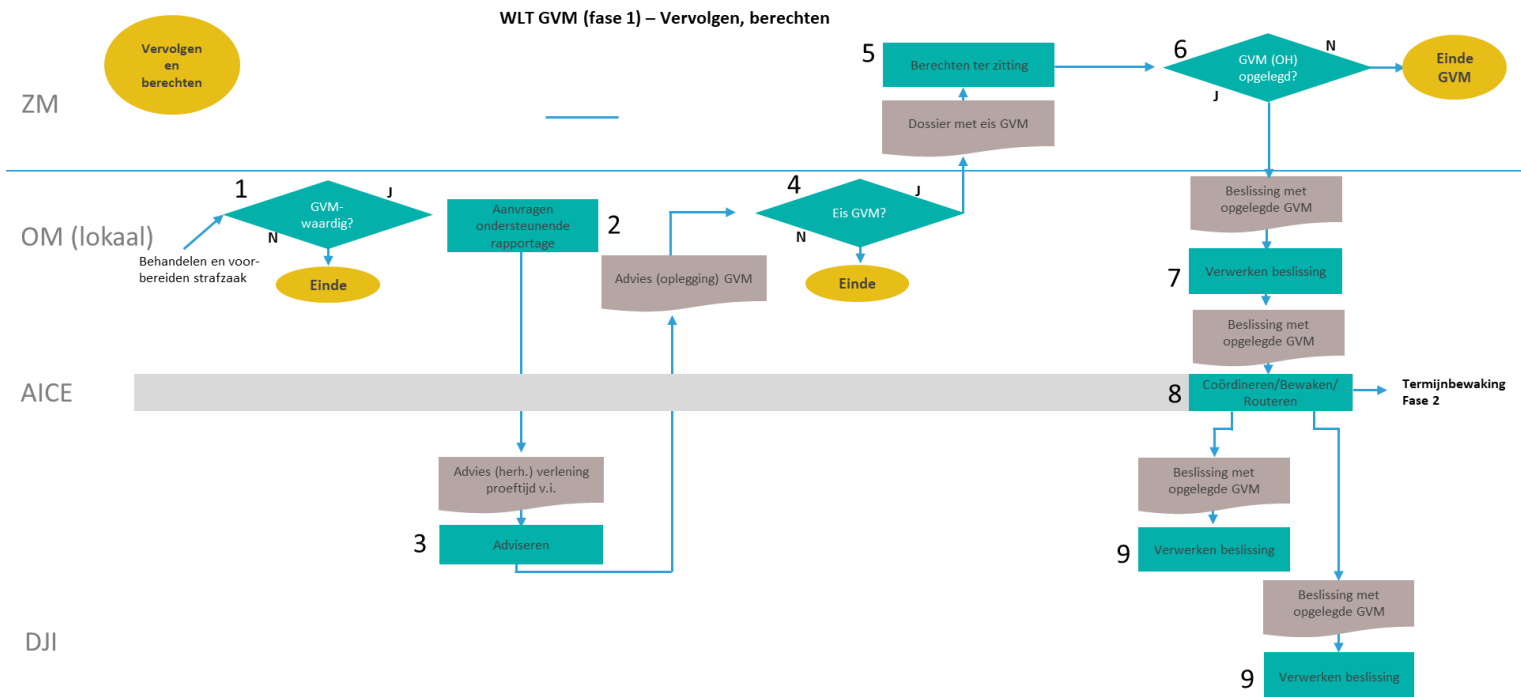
WLT GVM (fase 1) – Vervolgen, berechten

Vervolgen en berechten

ZM

5 Berechten ter zitting

Dossier met eis GVM

6 GVM (OH) opgelegd?

N

J

Einde GVM

OM (lokaal)

1 GVM-waardig?

J

N

Behandelen en voorbereiden strafzaak

Einde

Aanvragen ondersteunende rapportage 2

Advies (oplegging) GVM

4 Eis GVM?

J

N

Einde

Beslissing met opgelegde GVM

7 Verwerken beslissing

Beslissing met opgelegde GVM

AICE

8 Coördineren/Bewaken/ Routeren

Termijnbewaking Fase 2

Advies (herh.) verlening proeftijd v.i.

3 Adviseren

Beslissing met opgelegde GVM

9 Verwerken beslissing

DJI

Beslissing met opgelegde GVM

9 Verwerken beslissing